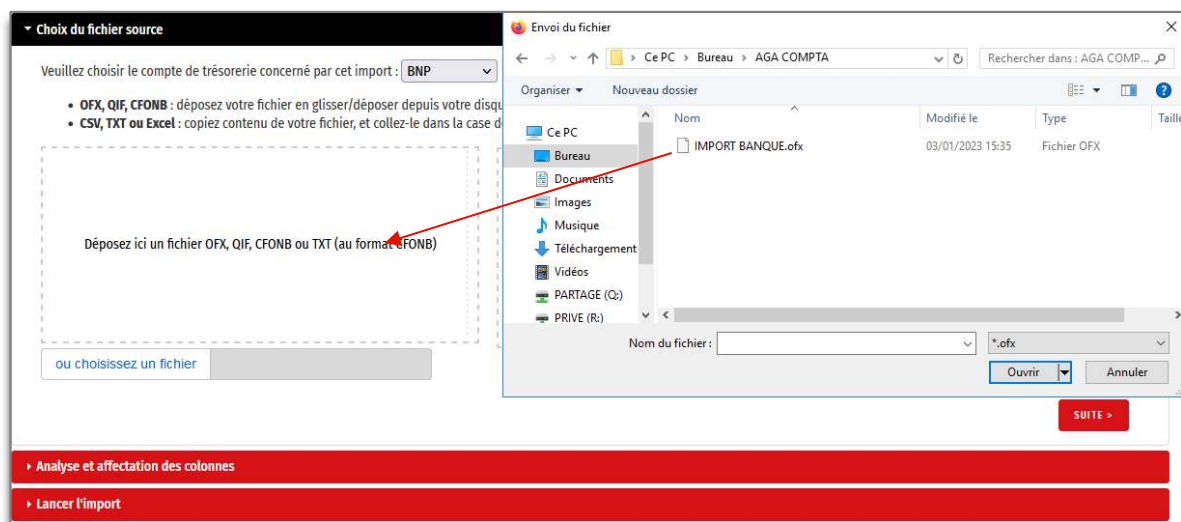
▾ Choix du fichier source

Veuillez choisir le compte de trésorerie concerné par cet import : BNP

• OFX, QIF, CFONB : déposez votre fichier en glisser/déposer depuis votre disqu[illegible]
• CSV, TXT ou Excel : copiez contenu de votre fichier, et collez-le dans la case d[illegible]

Déposez ici un fichier OFX, QIF, CFONB ou TXT (au format CFONB)

ou choisissez un fichier

Envoi du fichier

Ce PC > Bureau > AGA COMPTA

Rechercher dans : AGA COMP...

Organiser ▾ Nouveau dossier

Ce PC
Bureau
Documents
Images
Musique
Téléchargement
Vidéos
PARTAGE (Q:)
PRIVE (R:)

| Nom | Modifié le | Type | Taill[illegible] |
|---|---|---|---|
| IMPORT BANQUE.ofx | 03/01/2023 15:35 | Fichier OFX | |

Nom du fichier :
*.ofx
Ouvrir
Annuler

SUITE >

▸ Analyse et affectation des colonnes

▸ Lancer l'import